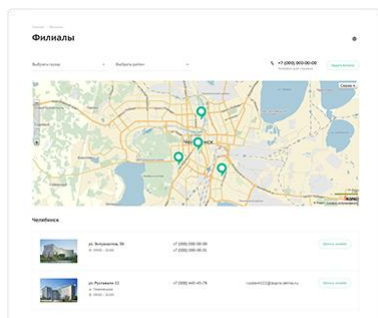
Главная — Филиалы

Филиалы

Выберите город
Выберите район
+7 (000) 000-00-00
Заказать звонок

Челябинск

ул. Энтузиастов, 56
+7 (000) 000-00-00
Записаться онлайн

ул. Рылеева 22
+7 (000) 440-45-78
Записаться онлайн